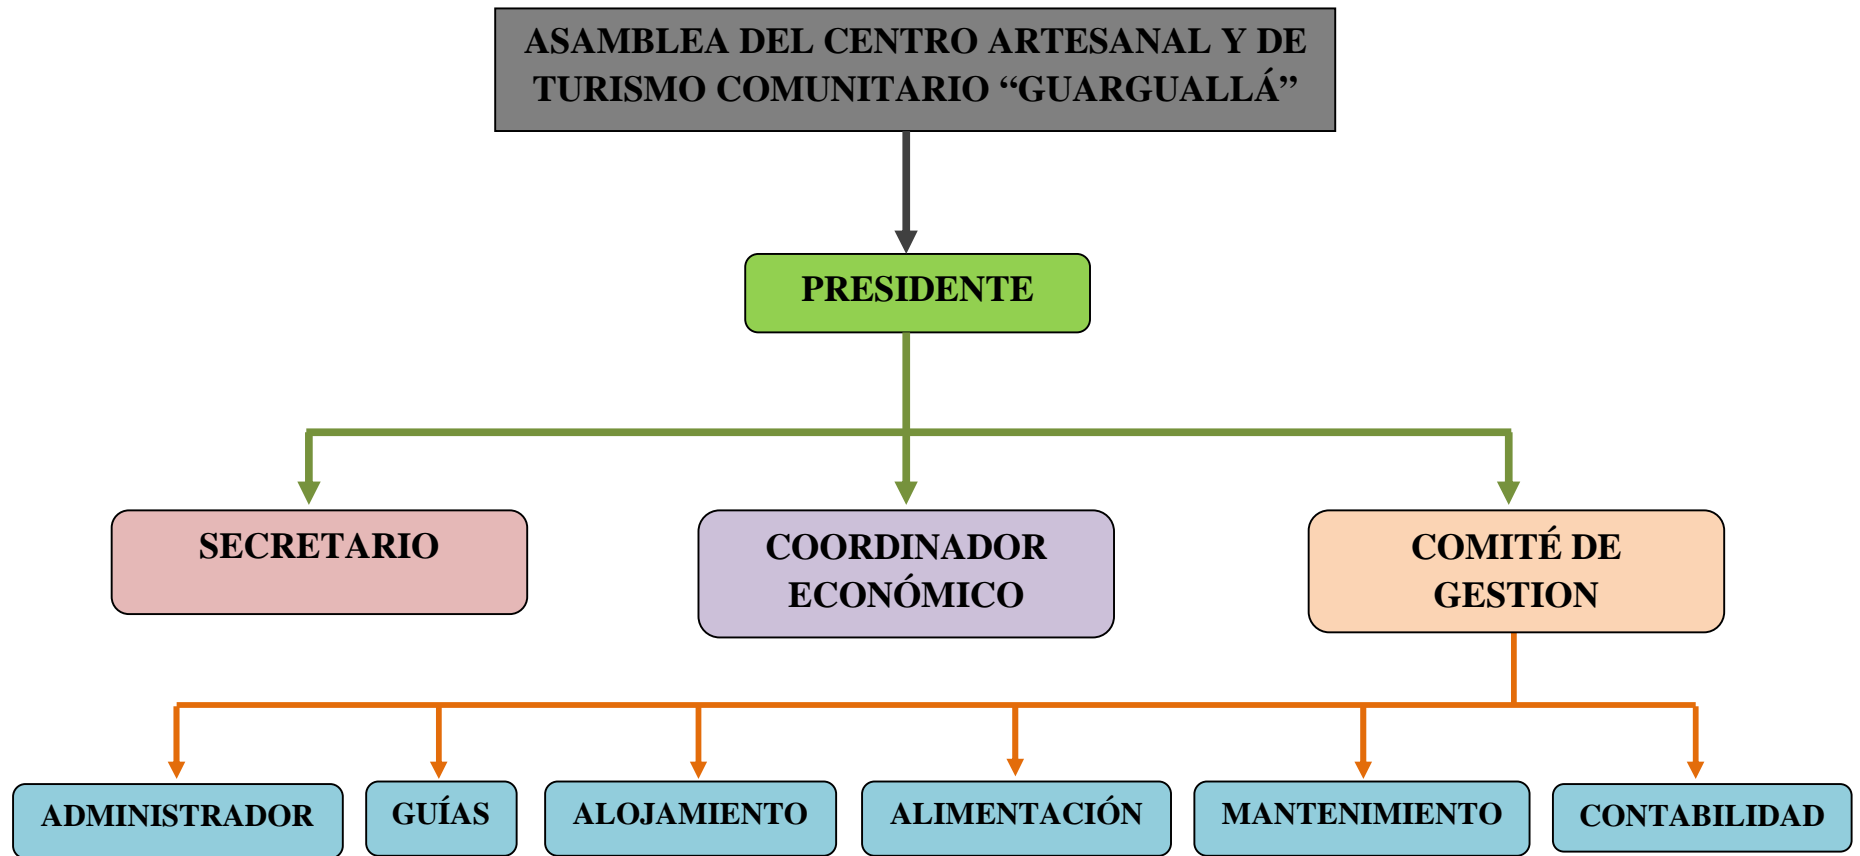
ASAMBLEA DEL CENTRO ARTESANAL Y DE TURISMO COMUNITARIO “GUARGUALLÁ”

PRESIDENTE

SECRETARIO

COORDINADOR ECONÓMICO

COMITÉ DE GESTION

ADMINISTRADOR

GUÍAS

ALOJAMIENTO

ALIMENTACIÓN

MANTENIMIENTO

CONTABILIDAD